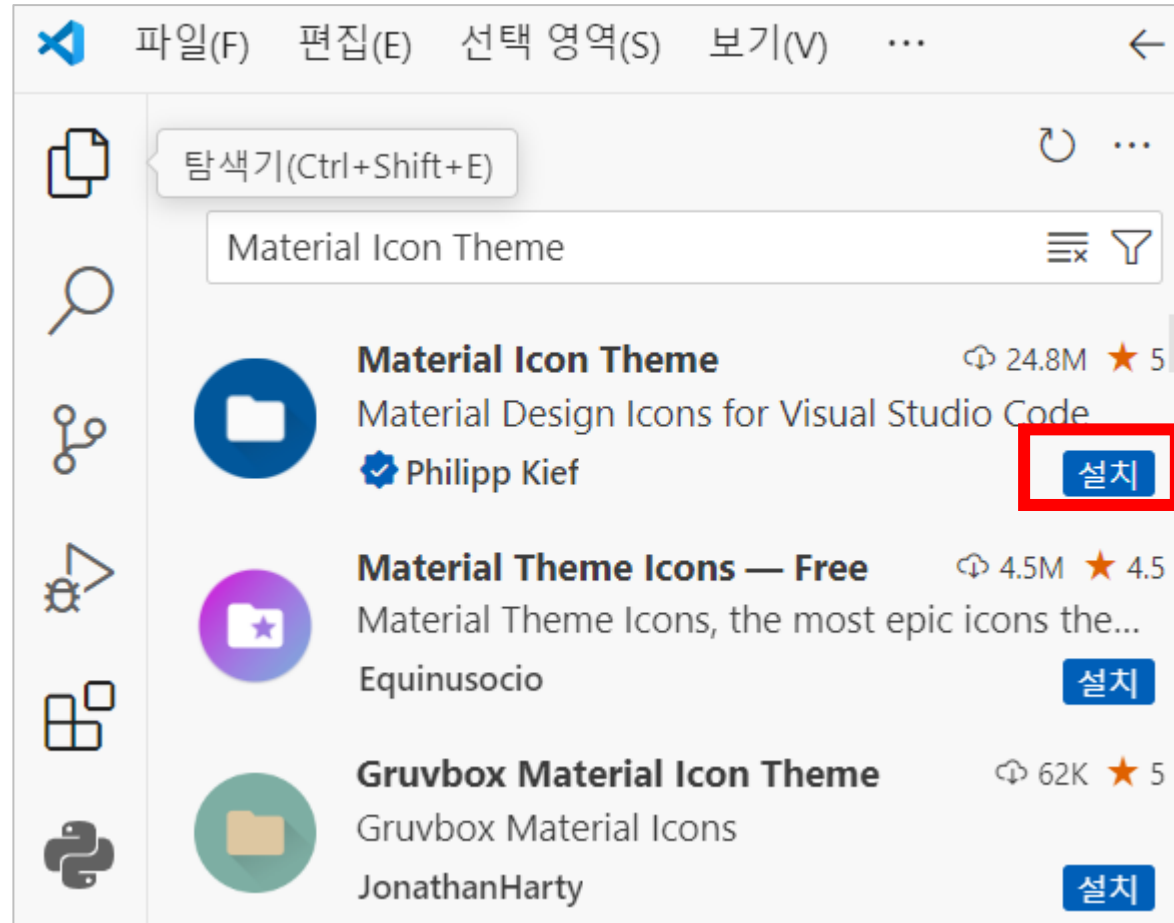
파일(F) 편집(E) 선택 영역(S) 보기(V) ··· ←

탐색기(Ctrl+Shift+E)

Material Icon Theme

Material Icon Theme
24.8M ★ 5
Material Design Icons for Visual Studio Code
Philipp Kief
설치

Material Theme Icons — Free
4.5M ★ 4.5
Material Theme Icons, the most epic icons the...
Equinusocio
설치

Gruvbox Material Icon Theme
62K ★ 5
Gruvbox Material Icons
JonathanHarty
설치